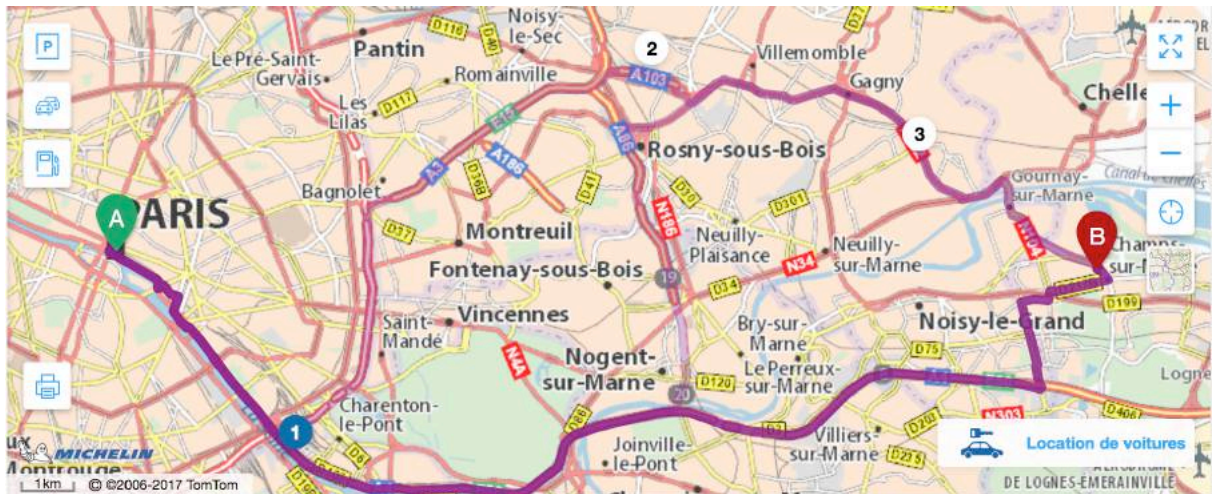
Noisy-le-Sec
D116
D40
Pantin
Le Pré-Saint-Gervais
Romainville
2
Villemomble
A103
Gagny
Chelles
Les Lilas
D117
E15
A3
A186
A86
Rosny-sous-Bois
3
Bagnolet
D36B
D41
D30
D301
Gournay-sur-Marne
Canal de Chelles
A
PARIS
D37
Montreuil
N186
Neuilly-Plaisance
Neuilly-sur-Marne
N34
N104
B
Champs-sur-M
Fontenay-sous-Bois
19
D34
D199
Saint-Mandé
Vincennes
N4
Bry-sur-Marne
Noisy-le-Grand
D75
Nogent-sur-Marne
D120
Le Perreux-sur-Marne
20
Logne
Charenton-le-Pont
1
D6
D86
Joinville-le-Pont
Villiers-sur-Marne
D231
D235
N303
D406
MICHELIN
1km
© ©2006-2017 TomTom
DE LOGNES-EMERAINVILLE
Location de voitures